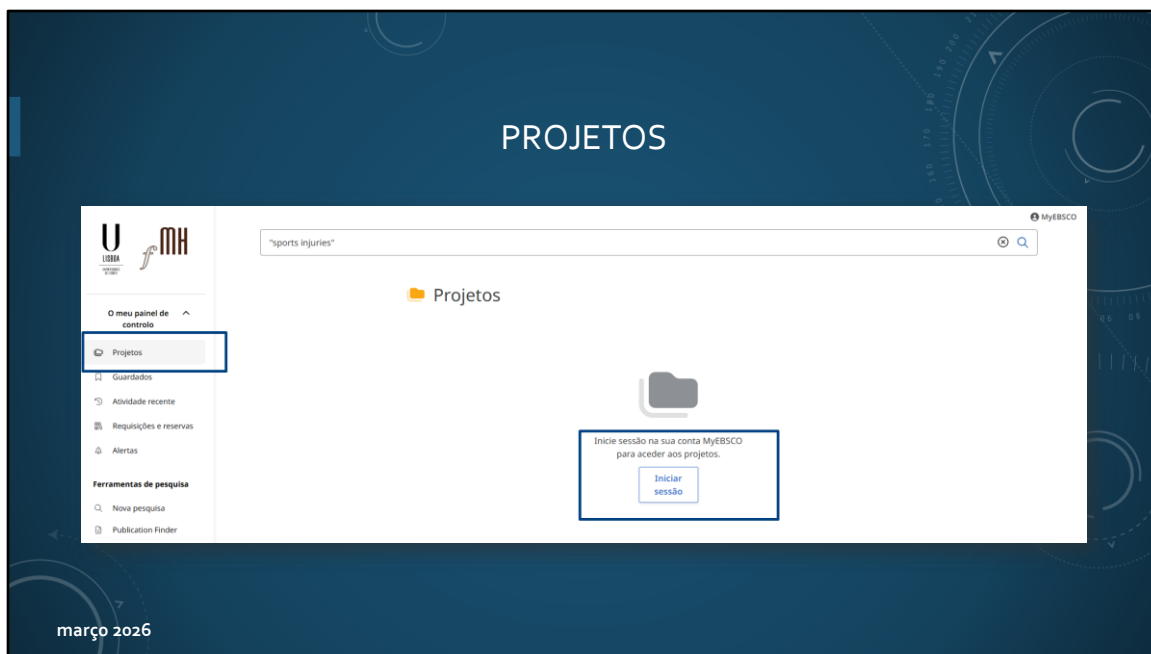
PROJETOS

U LISBOA

fMH

MyEBSCO

"sports injuries"

Projetos

O meu painel de controlo

Projetos

Guardados

Atividade recente

Requisições e reservas

Alertas

Ferramentas de pesquisa

Nova pesquisa

Publication Finder

Inicie sessão na sua conta MyEBSCO para aceder aos projetos.

Iniciar sessão

março 2026